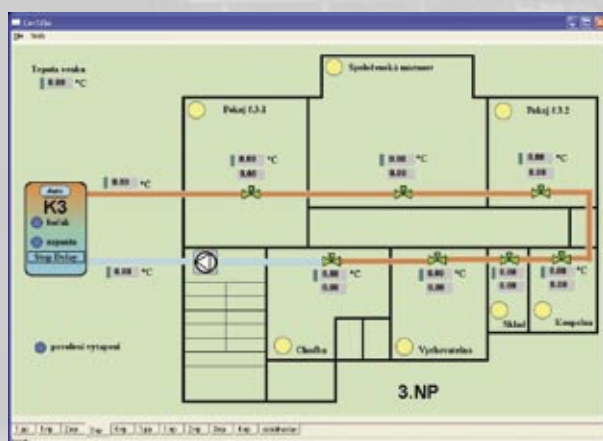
CoriStar
File Tools

Teplota venku
0.00 °C

Společenská místnost

Pokoj 13.1
0.00 °C
0.00

0.00 °C
0.00

Pokoj 13.2
0.00 °C
0.00

0.00 °C

Auto
K3
hořák
zapnuto
Stop Delay

0.00 °C

0.00 °C
0.00

0.00 °C
0.00

0.00
0.00

0.00 °C
0.00

Sklad

Koupelna

povolení vytápění

Chodba

Vychovatelna

3.NP

1.np 2.np 2mez 3np 4np 5np 1np 2np 3np 4np